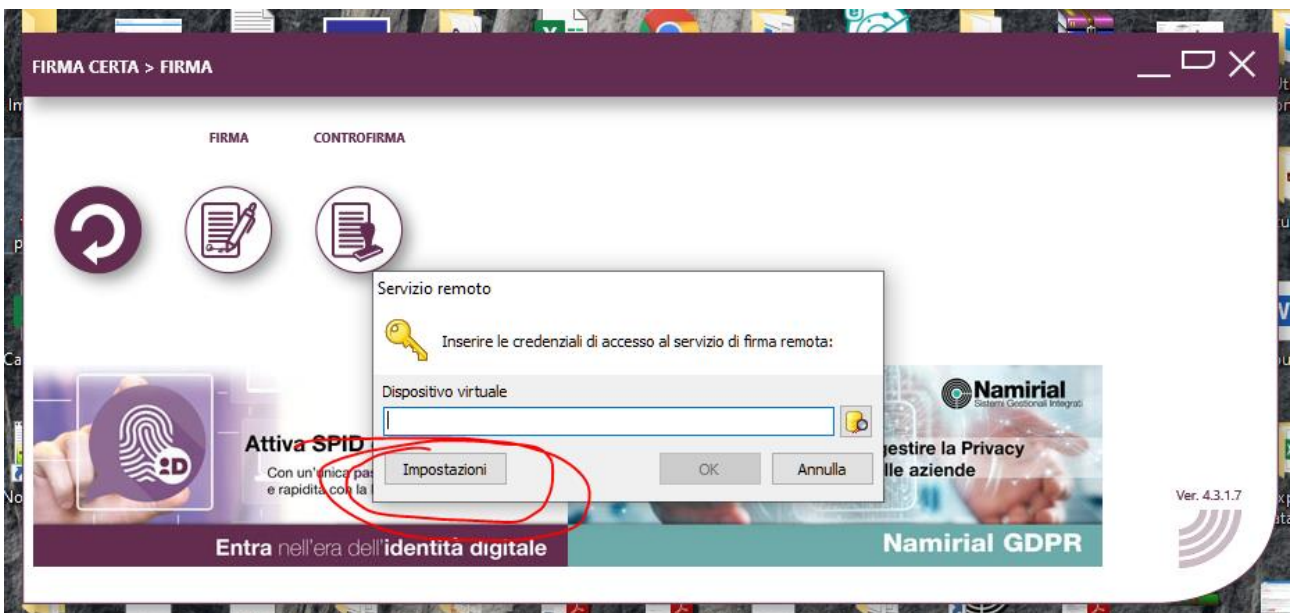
FIRMA CERTA > FIRMA

FIRMA

CONTROFIRMA

Servizio remoto

Inserire le credenziali di accesso al servizio di firma remota:

Dispositivo virtuale

Impostazioni

OK

Annulla

Attiva SPID

Con un'unica pas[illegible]
e rapidità con la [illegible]

Entra nell'era dell'identità digitale

Namirial
Sistemi Gestionali Integrati

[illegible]gestire la Privacy
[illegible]lle aziende

Namirial GDPR

Ver. 4.3.1.7